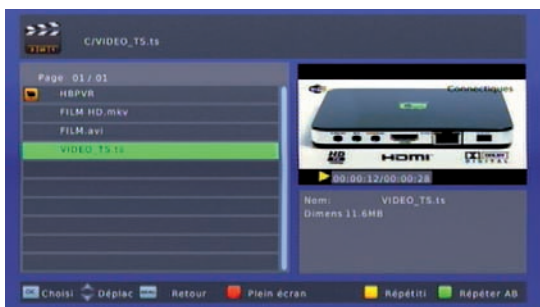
C/VIDEO_TS.ts

Page 01 / 01
HBPVR
FILM HD.mkv
FILM.avi
VIDEO_TS.ts

Connectiques
HD
HDMI
DOLBY DIGITAL
00:00:12/00:00:28

Nom: VIDEO_TS.ts
Dimens 11.6MB

OK Choisi Déplac Retour Plein écran Répétiti Répéter AB